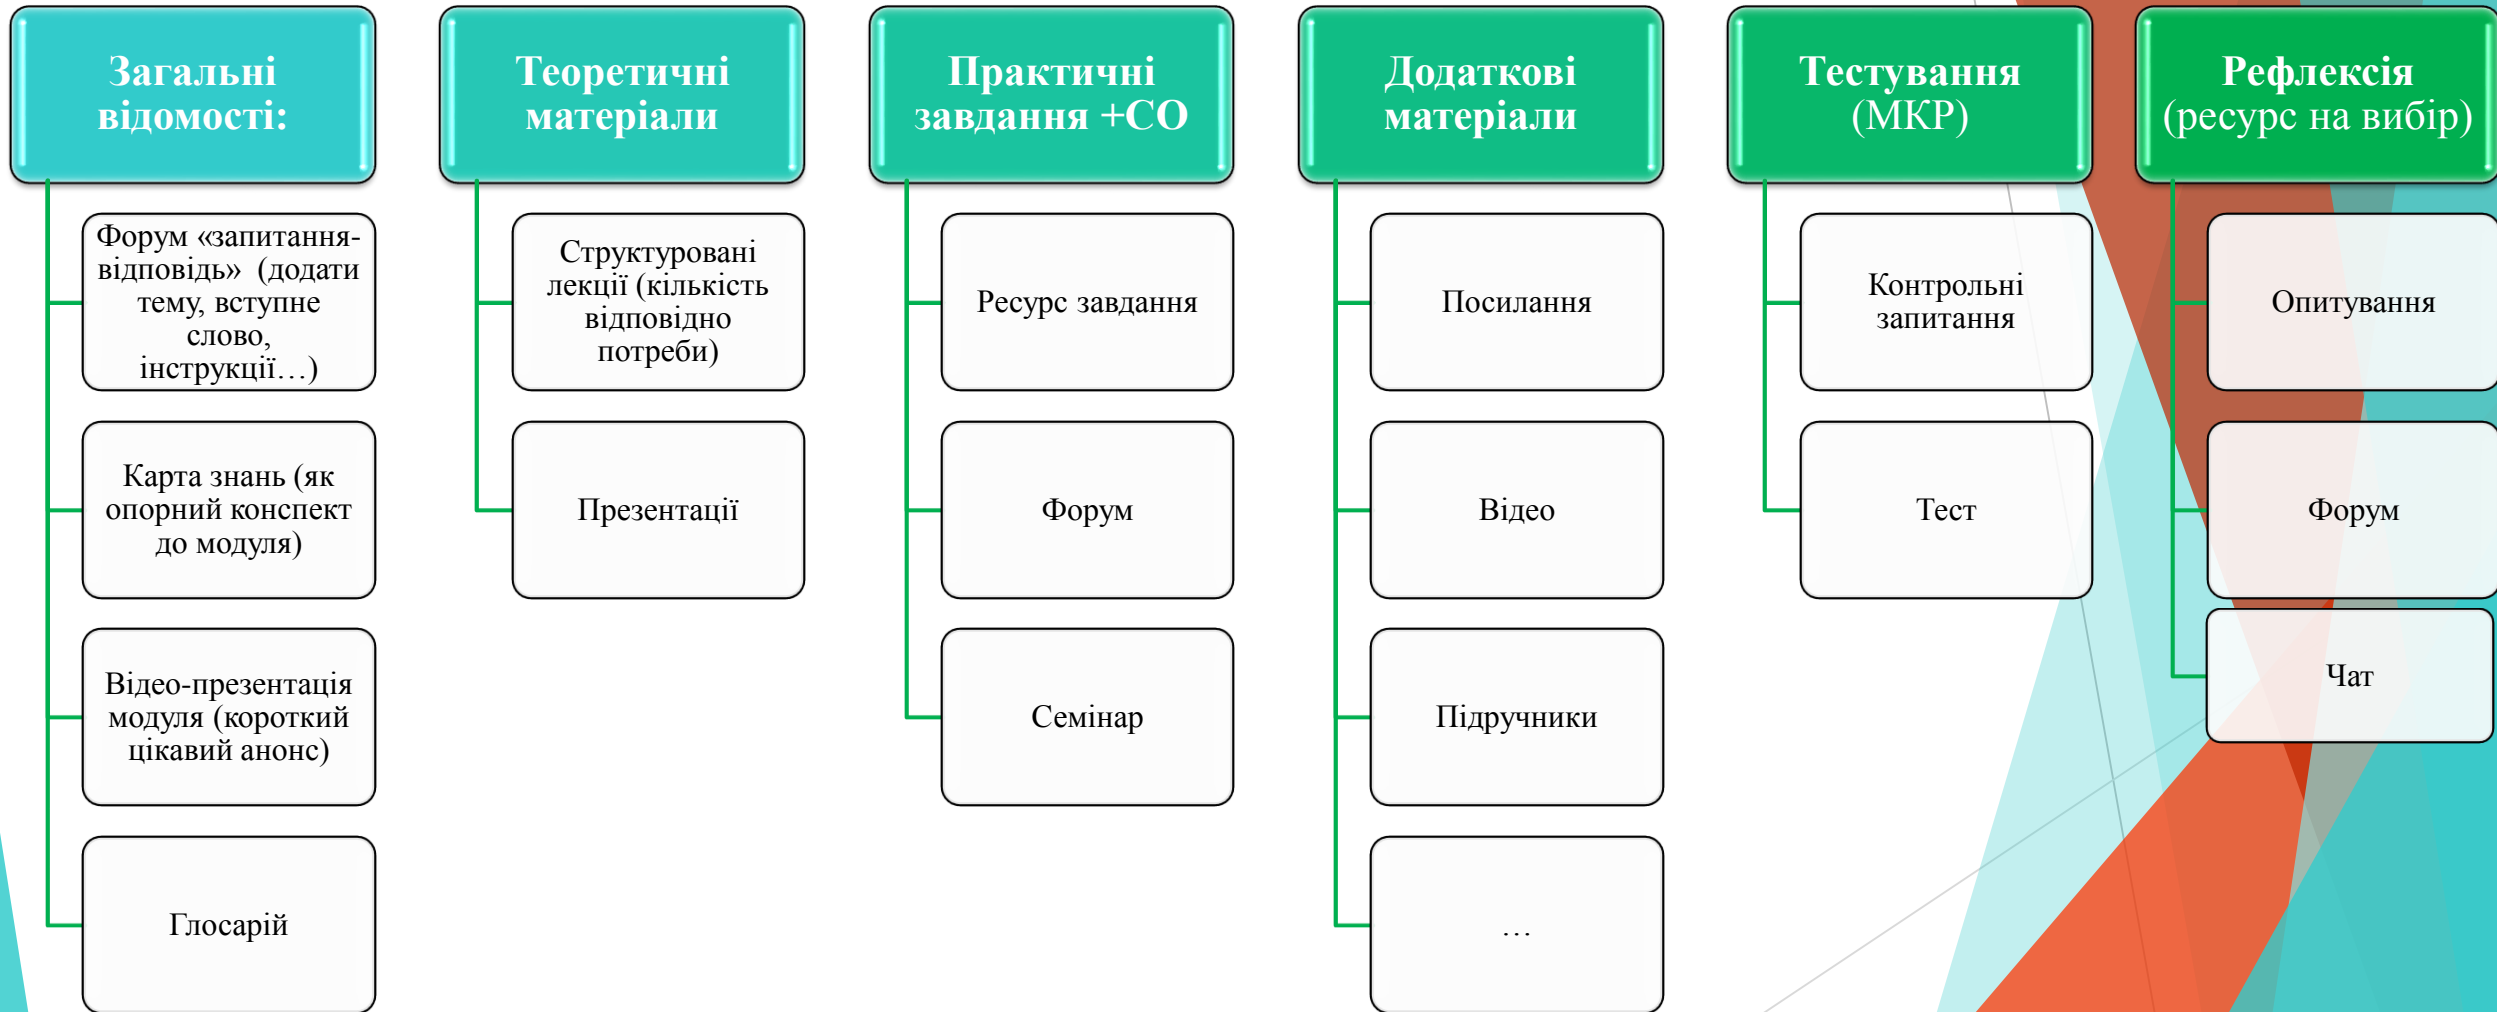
Загальні відомості:

Форум «запитання-відповідь» (додати тему, вступне слово, інструкції…)

Карта знань (як опорний конспект до модуля)

Відео-презентація модуля (короткий цікавий анонс)

Глосарій

Теоретичні матеріали

Структуровані лекції (кількість відповідно потреби)

Презентації

Практичні завдання +СО

Ресурс завдання

Форум

Семінар

Додаткові матеріали

Посилання

Відео

Підручники

…

Тестування (МКР)

Контрольні запитання

Тест

Рефлексія (ресурс на вибір)

Опитування

Форум

Чат